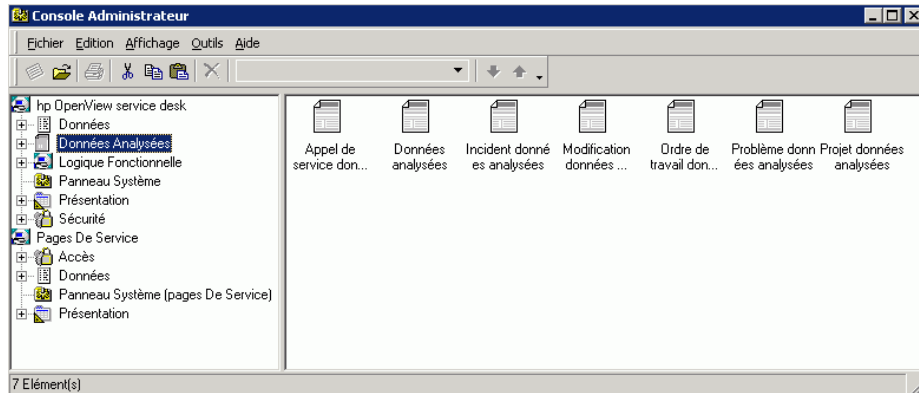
Console Administrateur

Fichier Edition Affichage Outils Aide

hp OpenView service desk
Données
Données Analysées
Logique Fonctionnelle
Panneau Système
Présentation
Sécurité
Pages De Service
Accès
Données
Panneau Système (pages De Service)
Présentation

Appel de service don...
Données analysées
Incident données analysées
Modification données ...
Ordre de travail don...
Problème données analysées
Projet données analysées

7 Elément(s)